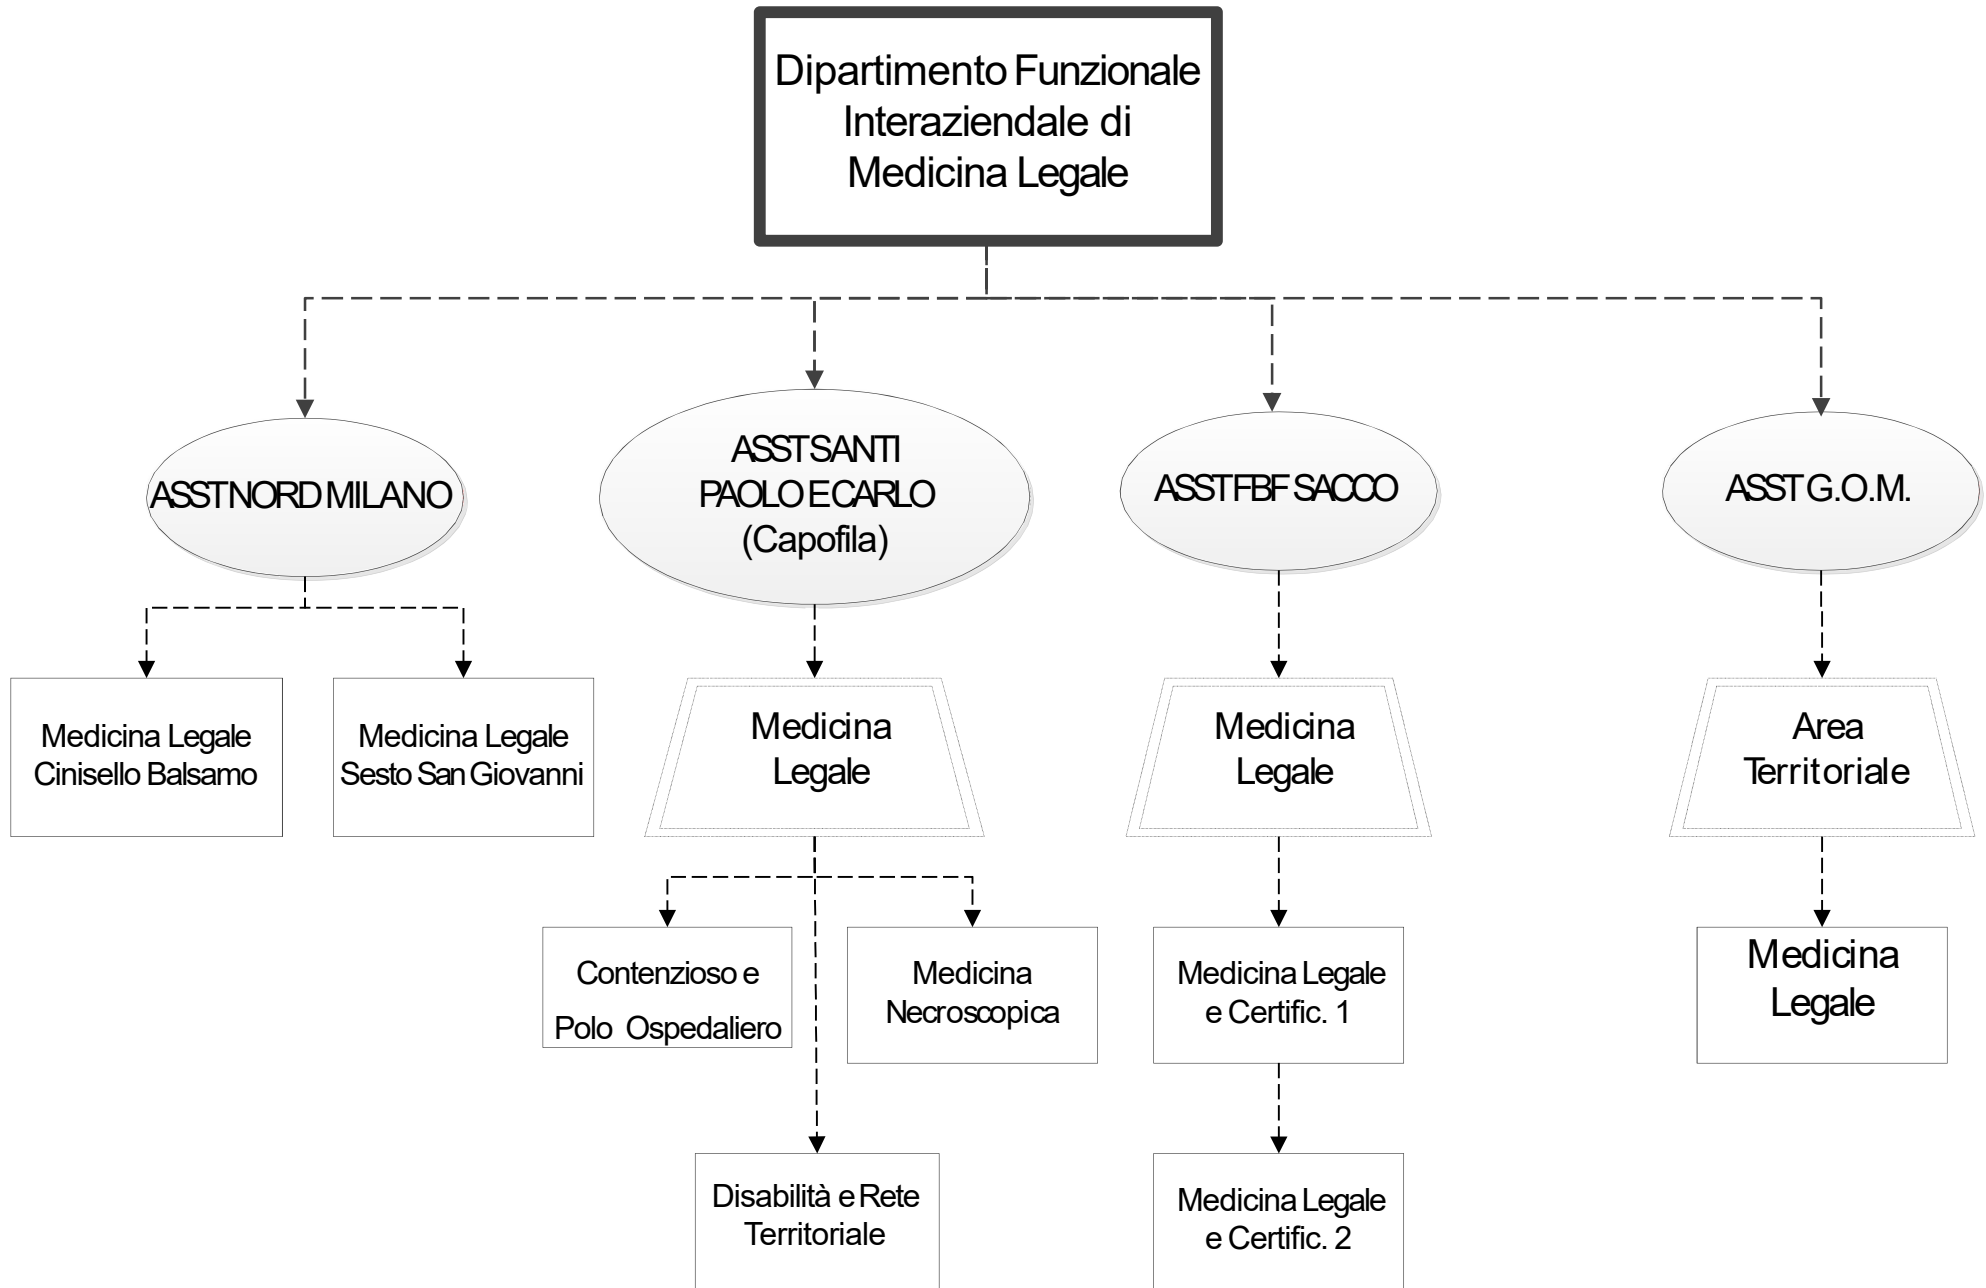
Dipartimento Funzionale Interaziendale di Medicina Legale

ASST NORD MILANO

ASST SANTI PAOLO E CARLO (Capofila)

ASST FBF SACCO

ASST G.O.M.

Medicina Legale Cinisello Balsamo

Medicina Legale Sesto San Giovanni

Medicina Legale

Contenzioso e Polo Ospedaliero

Medicina Necroscopica

Disabilità e Rete Territoriale

Medicina Legale

Medicina Legale e Certific. 1

Medicina Legale e Certific. 2

Area Territoriale

Medicina Legale